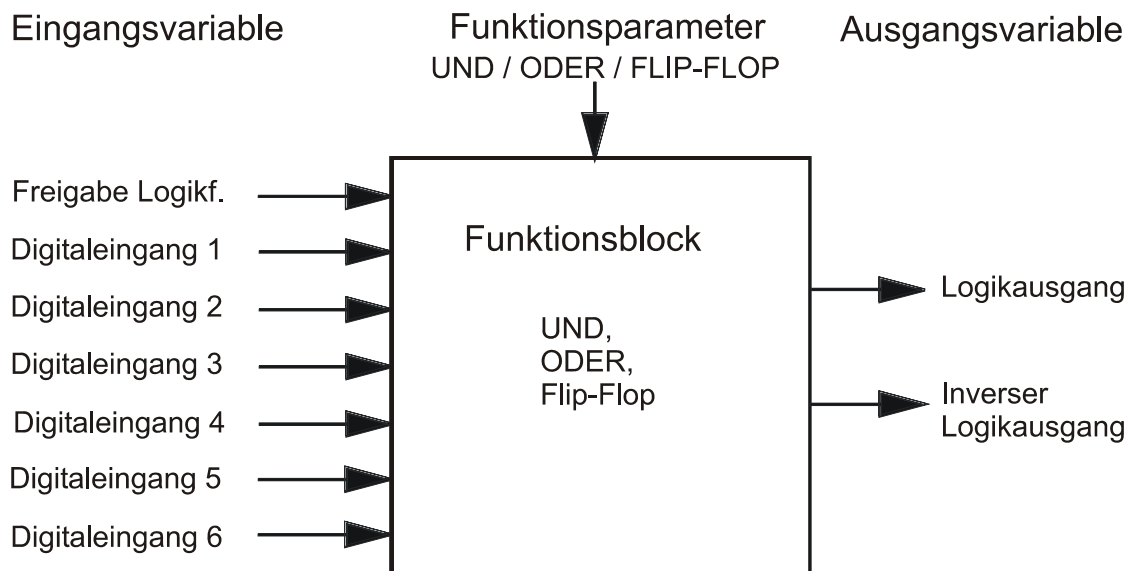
Eingangsvariable

Funktionsparameter
UND / ODER / FLIP-FLOP

Ausgangsvariable

Freigabe Logikf.
Digitaleingang 1
Digitaleingang 2
Digitaleingang 3
Digitaleingang 4
Digitaleingang 5
Digitaleingang 6

Funktionsblock

UND,
ODER,
Flip-Flop

Logikausgang

Inverser
Logikausgang